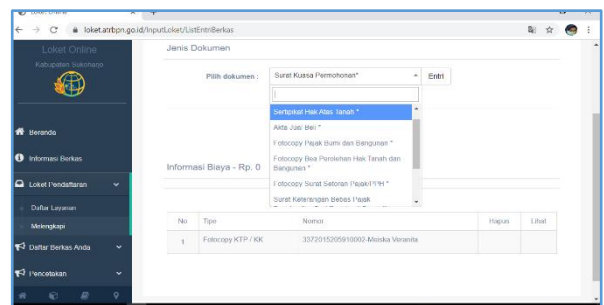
Loket Online

loket.atrbpn.go.id/InputLoket/ListEntriBerkas

Loket Online
Kabupaten Sukoharjo

Beranda
Informasi Berkas
Loket Pendaftaran
Daftar Layanan
Melengkapi
Daftar Berkas Anda
Pencetakan

Jenis Dokumen

Pilih dokumen : Surat Kuasa Permohonan* Entri

Sertipikat Hak Atas Tanah *
Akta Jual Beli *
Fotocopy Pajak Bumi dan Bangunan *
Fotocopy Bea Perolehan Hak Tanah dan Bangunan *
Fotocopy Surat Setoran Pajak/PPH *
Surat Keterangan Bebas Pajak

Informasi Biaya - Rp. 0

| No | Tipe | Nomor | Hapus | Lihat |
|---|---|---|---|---|
| 1 | Fotocopy KTP / KK | 3372015205910002-Meiska Veranita | | |